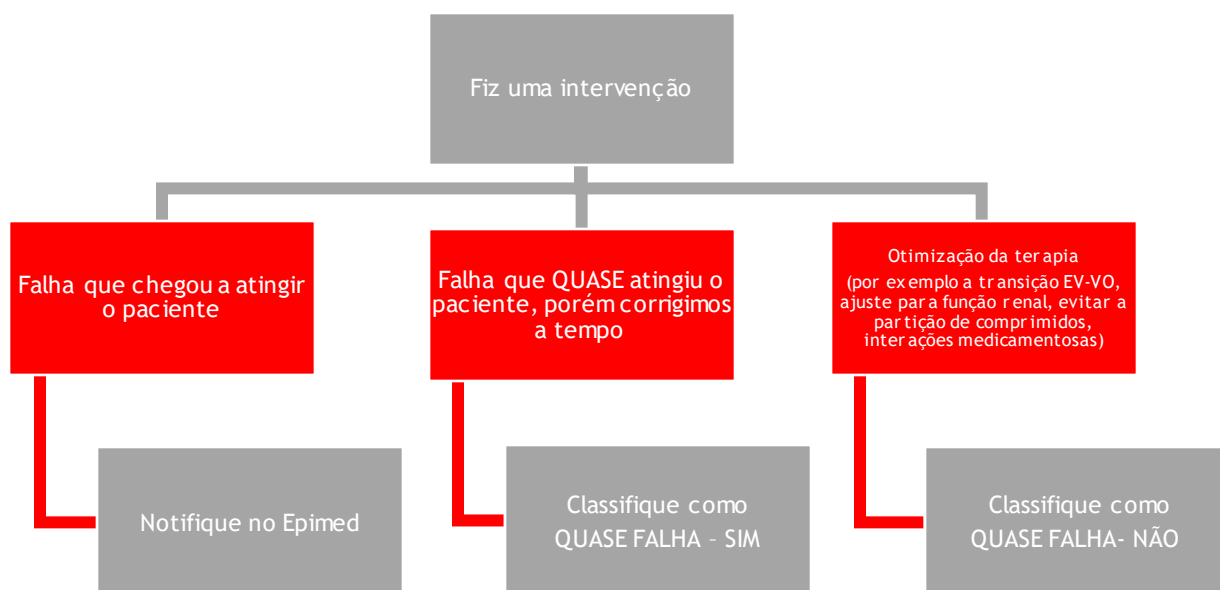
Fiz uma intervenção

Falha que chegou a atingir o paciente

Falha que QUASE atingiu o paciente, porém corrigimos a tempo

Otimização da terapia
(por exemplo a transição EV-VO, ajuste para função renal, evitar a partição de comprimidos, interações medicamentosas)

Notifique no Epimed

Classifique como QUASE FALHA – SIM

Classifique como QUASE FALHA- NÃO